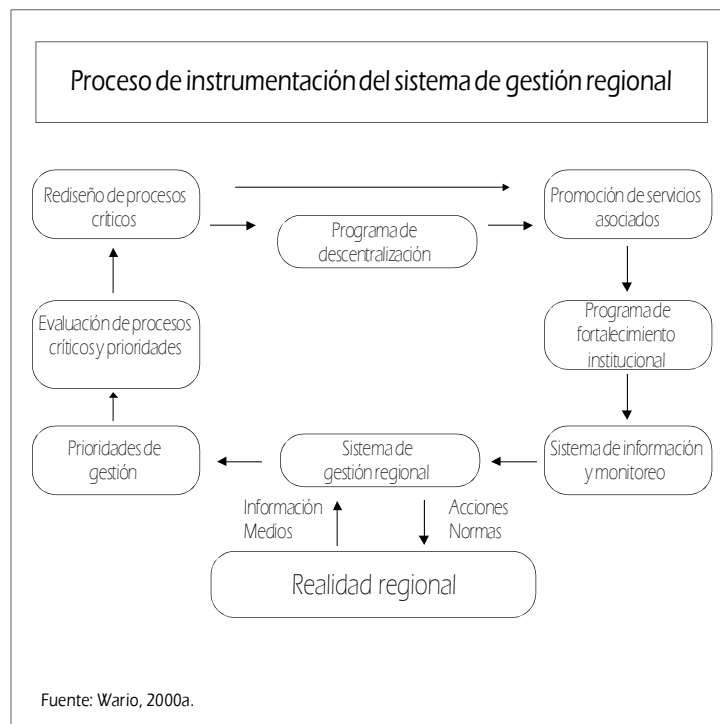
Proceso de instrumentación del sistema de gestión regional

Rediseño de procesos críticos

Programa de descentralización

Promoción de servicios asociados

Programa de fortalecimiento institucional

Sistema de información y monitoreo

Sistema de gestión regional

Prioridades de gestión

Evaluación de procesos críticos y prioridades

Información
Medios

Acciones
Normas

Realidad regional

Fuente: Wario, 2000a.